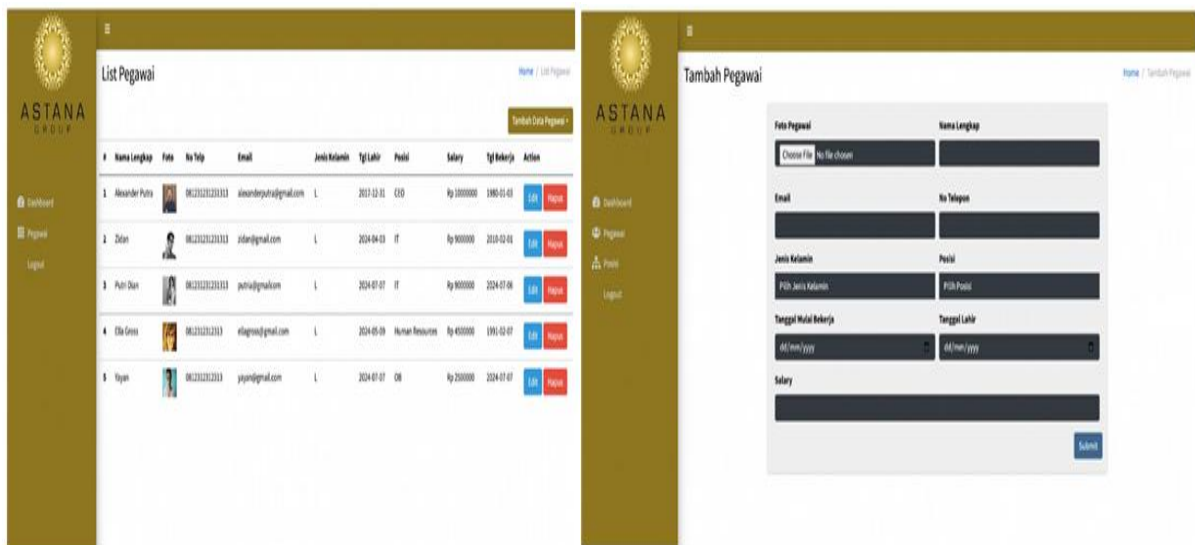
ASTANA
GROUP

Dashboard
Pegawai
Logout

List Pegawai

Home / List Pegawai

Tambah Data Pegawai

| # | Nama Lengkap | Foto | No Telp | Email | Jenis Kelamin | Tgl Lahir | Posisi | Salary | Tgl Bekerja | Action |
|---|---|---|---|---|---|---|---|---|---|---|
| 1 | Alexander Putra | | 081231231231313 | alexanderputra@gmail.com | L | 2017-12-31 | CEO | Rp 10000000 | 1980-01-03 | Edit Hapus |
| 2 | Zidan | | 081231231231313 | zidan@gmail.com | L | 2024-04-03 | IT | Rp 9000000 | 2010-02-01 | Edit Hapus |
| 3 | Putri Dian | | 081231231231313 | putria@gmail.com | L | 2024-07-07 | IT | Rp 9000000 | 2024-07-06 | Edit Hapus |
| 4 | Ella Gross | | 0812312312313 | ellagross@gmail.com | L | 2024-05-09 | Human Resources | Rp 4500000 | 1991-02-07 | Edit Hapus |
| 5 | Yayan | | 0812312312313 | yayan@gmail.com | L | 2024-07-07 | OB | Rp 2500000 | 2024-07-07 | Edit Hapus |

ASTANA
GROUP

Dashboard
Pegawai
Posisi
Logout

Tambah Pegawai

Home / Tambah Pegawai

Foto Pegawai
Choose File No file chosen
Nama Lengkap
Email
No Telepon
Jenis Kelamin
Pilih Jenis Kelamin
Posisi
Pilih Posisi
Tanggal Mulai Bekerja
dd/mm/yyyy
Tanggal Lahir
dd/mm/yyyy
Salary
Submit